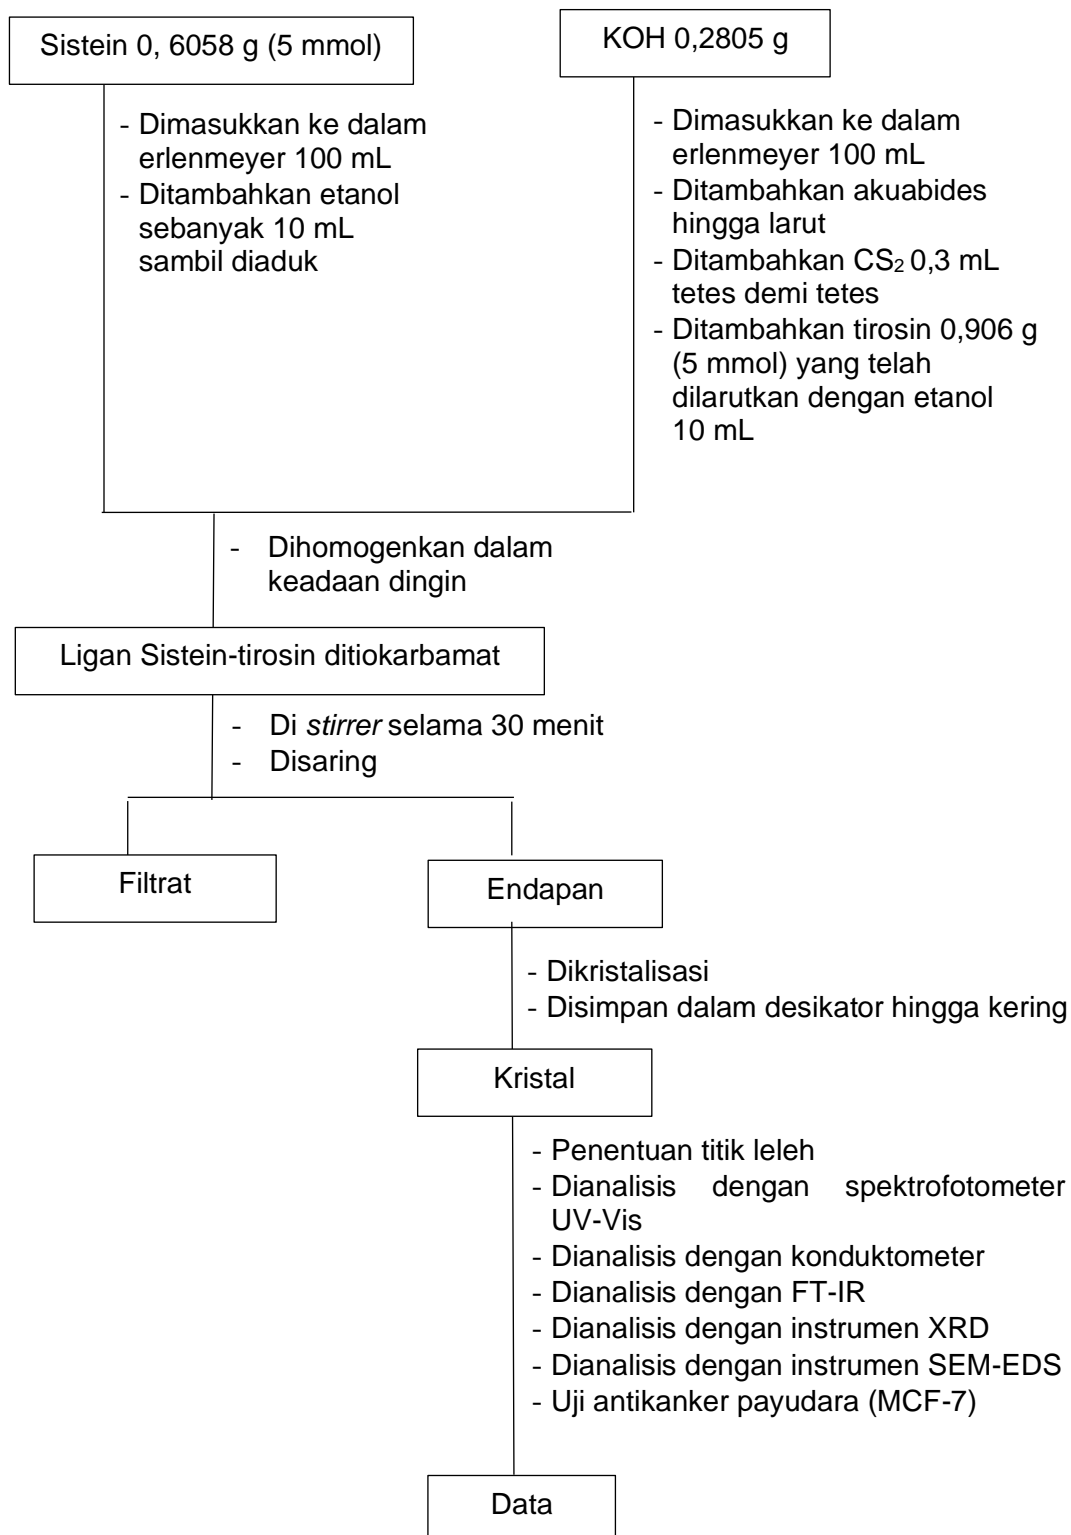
Sistein 0, 6058 g (5 mmol)

- Dimasukkan ke dalam erlenmeyer 100 mL
- Ditambahkan etanol sebanyak 10 mL sambil diaduk

KOH 0,2805 g

- Dimasukkan ke dalam erlenmeyer 100 mL
- Ditambahkan akuabides hingga larut
- Ditambahkan $CS_2$ 0,3 mL tetes demi tetes
- Ditambahkan tirosin 0,906 g (5 mmol) yang telah dilarutkan dengan etanol 10 mL

- Dihomogenkan dalam keadaan dingin

Ligan Sistein-tirosin ditiokarbamat

- Di stirrer selama 30 menit
- Disaring

Filtrat

Endapan

- Dikristalisasi
- Disimpan dalam desikator hingga kering

Kristal

- Penentuan titik leleh
- Dianalisis dengan spektrofotometer UV-Vis
- Dianalisis dengan konduktometer
- Dianalisis dengan FT-IR
- Dianalisis dengan instrumen XRD
- Dianalisis dengan instrumen SEM-EDS
- Uji antikanker payudara (MCF-7)

Data